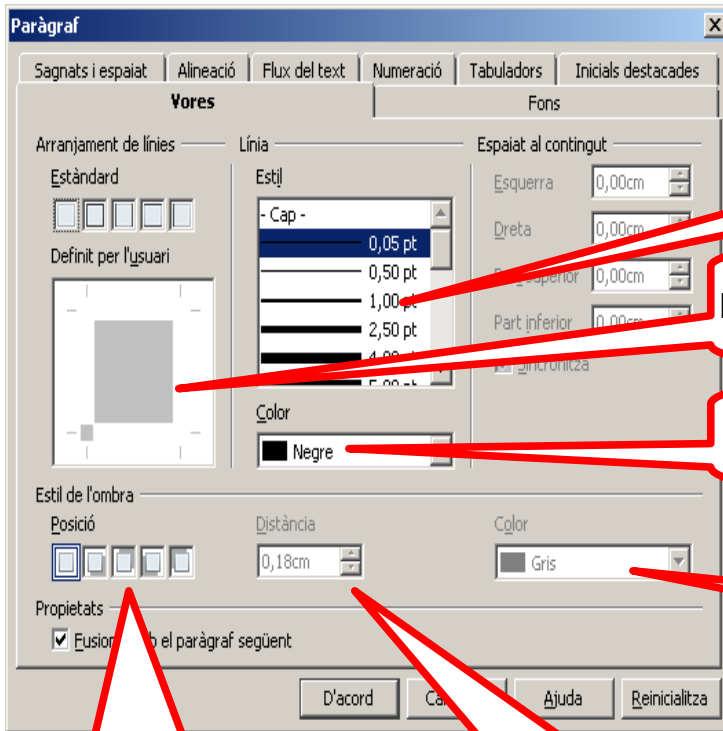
Paràgraf

Sagnats i espaiat | Alineació | Flux del text | Numeració | Tabuladors | Inicials destacades

Vores | Fons

Arranjament de línies

Estàndard

Definit per l'usuari

Línia

Estil

- Cap -
0,05 pt
0,50 pt
1,00 pt
2,50 pt
4,00 pt
5,00 pt

Color

Negre

Espaiat al contingut

Esquerra 0,00cm

Dreta 0,00cm

Part superior 0,00cm

Part inferior 0,00cm

Sincronitza

Estil de l'ombra

Posició

Distància

0,18cm

Color

Gris

Propietats

Fusiona amb el paràgraf següent

D'acord | Cancel·la | Ajuda | Reinicialitza